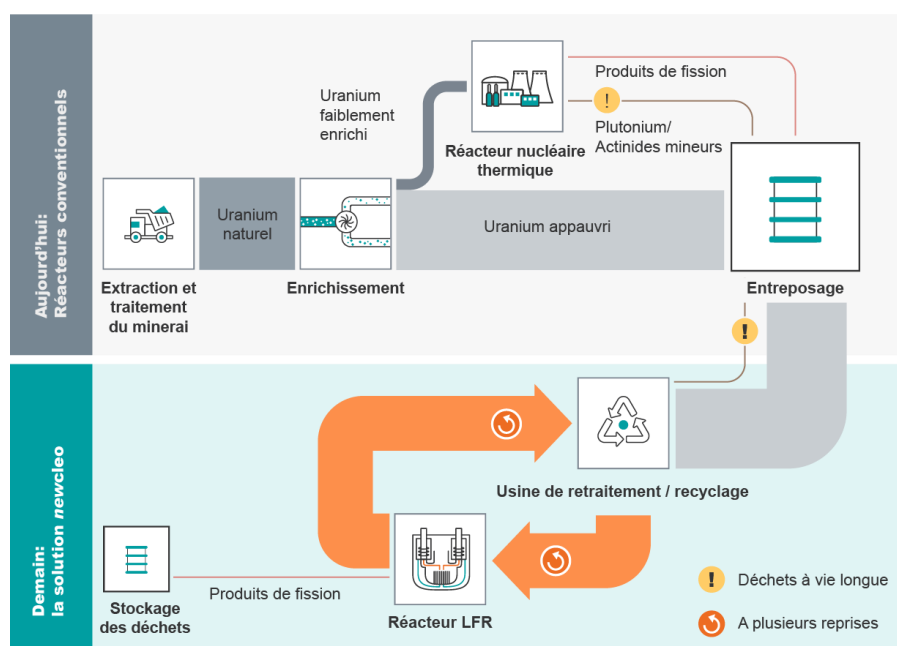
Aujourd'hui:
Réacteurs conventionnels

Uranium faiblement enrichi

Réacteur nucléaire thermique

Produits de fission

!

Plutonium/
Actinides mineurs

Uranium naturel

Uranium appauvri

Extraction et traitement du minerai

Enrichissement

Entreposage

!

Demain:
la solution *newcleo*

Usine de retraitement / recyclage

Stockage des déchets

Produits de fission

Réacteur LFR

! Déchets à vie longue

A plusieurs reprises